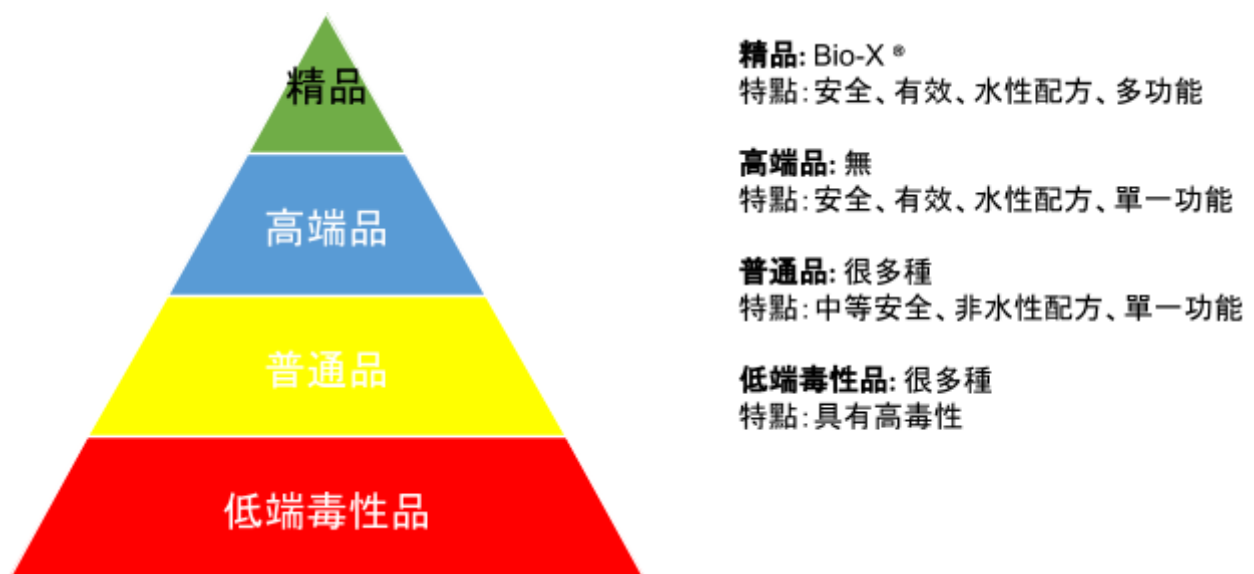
精品

高端品

普通品

低端毒性品

精品: Bio-X ®
特點: 安全、有效、水性配方、多功能

高端品: 無
特點: 安全、有效、水性配方、單一功能

普通品: 很多種
特點: 中等安全、非水性配方、單一功能

低端毒性品: 很多種
特點: 具有高毒性